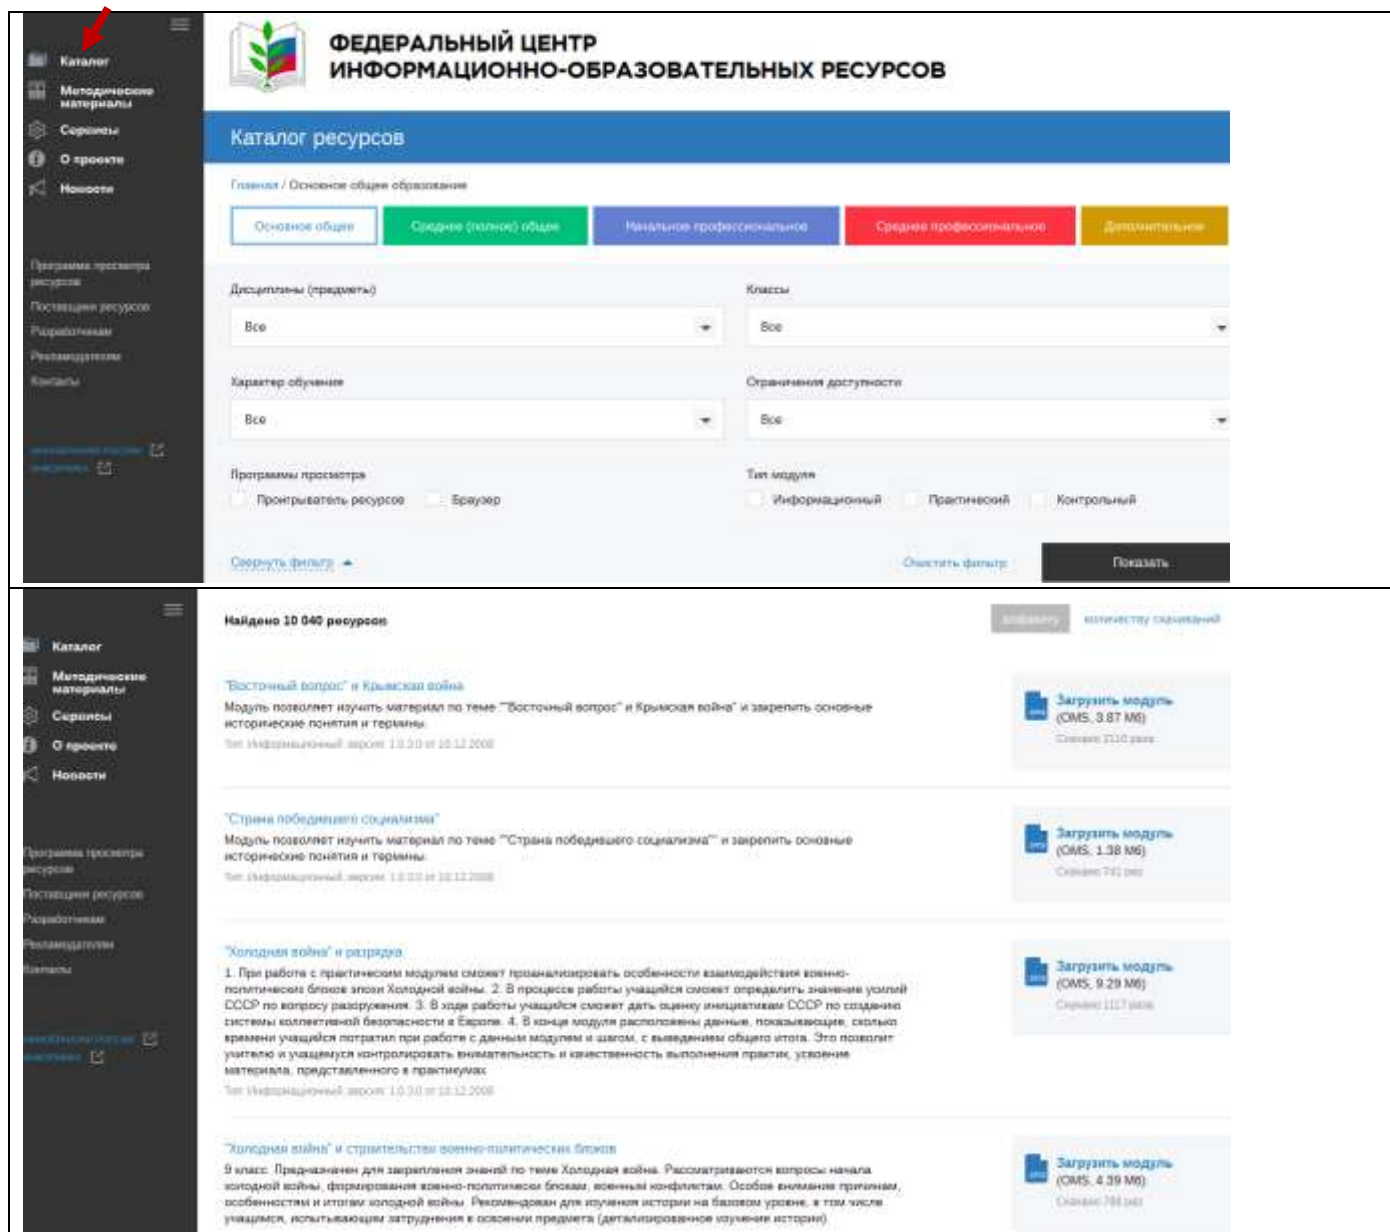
Каталог
Методические материалы
Сервисы
О проекте
Новости

Программа просмотра ресурсов
Поставщики ресурсов
Разработчикам
Рекламодателям
Контакты

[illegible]
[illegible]

ФЕДЕРАЛЬНЫЙ ЦЕНТР
ИНФОРМАЦИОННО-ОБРАЗОВАТЕЛЬНЫХ РЕСУРСОВ

Каталог ресурсов

Главная / Основное общее образование

Основное общее
Среднее (полное) общее
Начальное профессиональное
Среднее профессиональное
Дополнительное

Дисциплины (предметы)
Все
Классы
Все
Характер обучения
Все
Ограничения доступности
Все
Программы просмотра
Проигрыватель ресурсов
Браузер
Тип модуля
Информационный
Практический
Контрольный

Свернуть фильтр
Очистить фильтр
Показать

Каталог
Методические материалы
Сервисы
О проекте
Новости

Программа просмотра ресурсов
Поставщики ресурсов
Разработчикам
Рекламодателям
Контакты

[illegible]
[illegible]

Найдено 10 040 ресурсов

алфавиту
количеству скачиваний

"Восточный вопрос" и Крымская война
Модуль позволяет изучить материал по теме ""Восточный вопрос" и Крымская война" и закрепить основные исторические понятия и термины.
Тип: Информационный; версия: 1.0.3.0 от 10.12.2008

Загрузить модуль
(OMS, 3.87 Мб)
Скачано: 2110 раз

"Страна победившего социализма"
Модуль позволяет изучить материал по теме ""Страна победившего социализма"" и закрепить основные исторические понятия и термины.
Тип: Информационный; версия: 1.0.3.0 от 10.12.2008

Загрузить модуль
(OMS, 1.38 Мб)
Скачано: 741 раз

"Холодная война" и разрядка
1. При работе с практическим модулем сможет проанализировать особенности взаимодействия военно-политических блоков эпохи Холодной войны. 2. В процессе работы учащийся сможет определить значение усилий СССР по вопросу разоружения. 3. В ходе работы учащийся сможет дать оценку инициативам СССР по созданию системы коллективной безопасности в Европе. 4. В конце модуля расположены данные, показывающие, сколько времени учащийся потратил при работе с данным модулем и шагом, с выведением общего итога. Это позволит учителю и учащемуся контролировать внимательность и качественность выполнения практик, усвоение материала, представленного в практикумах.
Тип: Информационный; версия: 1.0.3.0 от 10.12.2008

Загрузить модуль
(OMS, 9.29 Мб)
Скачано: 1117 раз

"Холодная война" и строительство военно-политических блоков
9 класс. Предназначен для закрепления знаний по теме Холодная война. Рассматриваются вопросы начала холодной войны, формирования военно-политических блоков, военных конфликтов. Особое внимание причинам, особенностям и итогам холодной войны. Рекомендован для изучения истории на базовом уровне, в том числе учащимся, испытывающим затруднения в освоении предмета (детализированное изучение истории).

Загрузить модуль
(OMS, 4.39 Мб)
Скачано: 788 раз